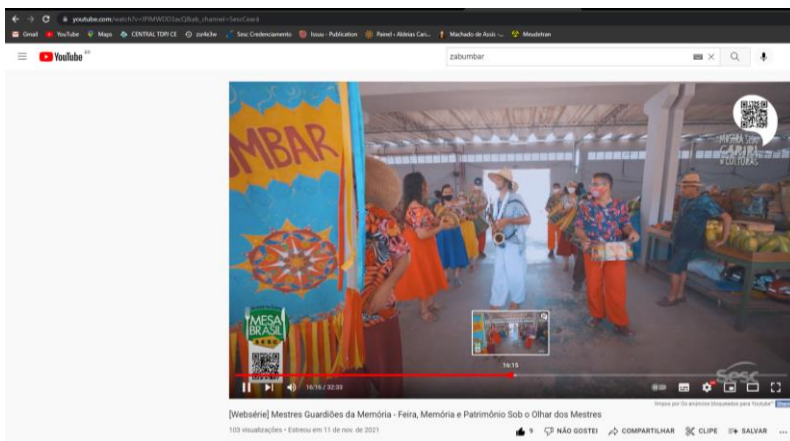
youtube.com/watch?v=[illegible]&ab_channel=SescCeará

Gmail YouTube Maps CENTRAL TOPI CE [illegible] Sesc Credenciamento Issuu - Publication Painel - Aldeias Cari... Machado de Assis -... Moodle

YouTube BR

zabumbar

MBAR

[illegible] CAMARA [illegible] CULTURAL

MESA BRASIL SESC

16:15

16:15 / 32:33

Sesc

[Websérie] Mestres Guardiões da Memória - Feira, Memória e Patrimônio Sob o Olhar dos Mestres

103 visualizações • Estreou em 11 de nov. de 2021

9 NÃO GOSTEI COMPARTILHAR CLIPE SALVAR ...